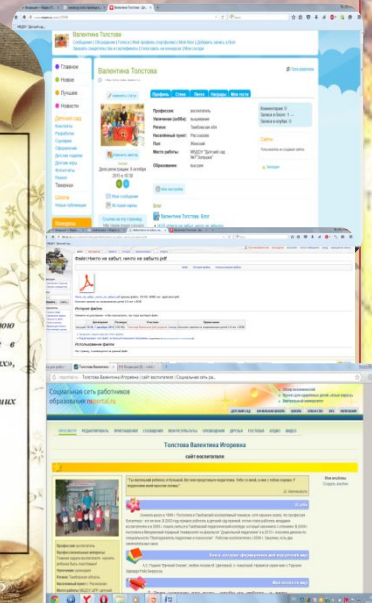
Валентина Толстова

Главное
Новое
Лучшее
Новости

Валентина Толстова

Профиль
Стена
Фото
Награды
Мои гости

Профессия: воспитатель
Увлечения (хобби):
Регион: Тамбовская обл.
Населённый пункт:
Пол: Женский
Образование: высшее

Блог

Файл:Никто не забыт, никто не забыт.pdf

История файла

Использование файла

Социальная сеть работников образования nsportal.ru

Толстова Валентина Игоревна
сайт воспитателя